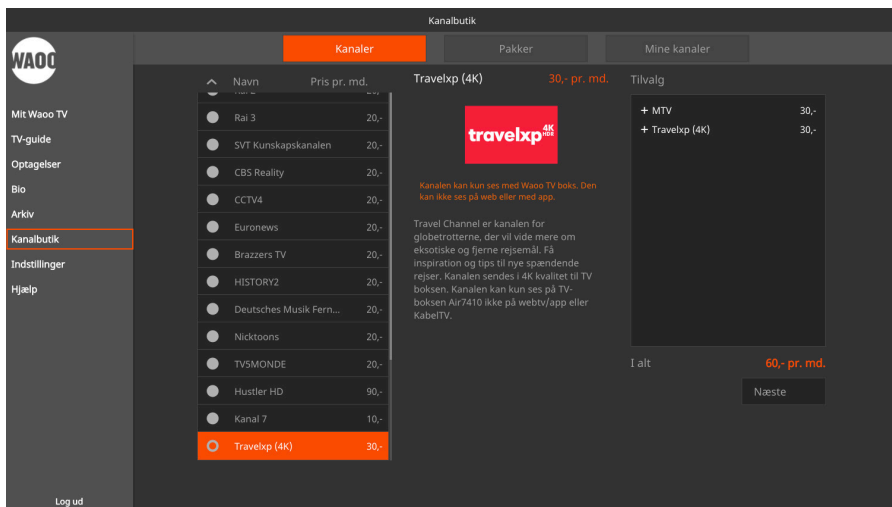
Kanalbutik

WAOO

Mit Waoo TV
TV-guide
Optagelser
Bio
Arkiv
Kanalbutik
Indstillinger
Hjælp

Log ud

Kanaler
Pakker
Mine kanaler

Navn
Pris pr. md.

| | |
|---|---|
| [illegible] | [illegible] |
| Rai 3 | 20,- |
| SVT Kunskapskanalen | 20,- |
| CBS Reality | 20,- |
| CCTV4 | 20,- |
| Euronews | 20,- |
| Brazzers TV | 20,- |
| HISTORY2 | 20,- |
| Deutsches Musik Fern... | 20,- |
| Nicktoons | 20,- |
| TV5MONDE | 20,- |
| Hustler HD | 90,- |
| Kanal 7 | 10,- |
| Travelxp (4K) | 30,- |

Travelxp (4K)
30,- pr. md.

travelxp 4K

Kanalen kan kun ses med Waoo TV boks. Den kan ikke ses på web eller med app.

Travel Channel er kanalen for globetrotterne, der vil vide mere om eksotiske og fjerne rejsemål. Få inspiration og tips til nye spændende rejser. Kanalen sendes i 4K kvalitet til TV boksen. Kanalen kan kun ses på TV-boksen Air7410 ikke på webtv/app eller KabelTV.

Tilvalg

+ MTV 30,-
+ Travelxp (4K) 30,-

I alt
60,- pr. md.

Næste